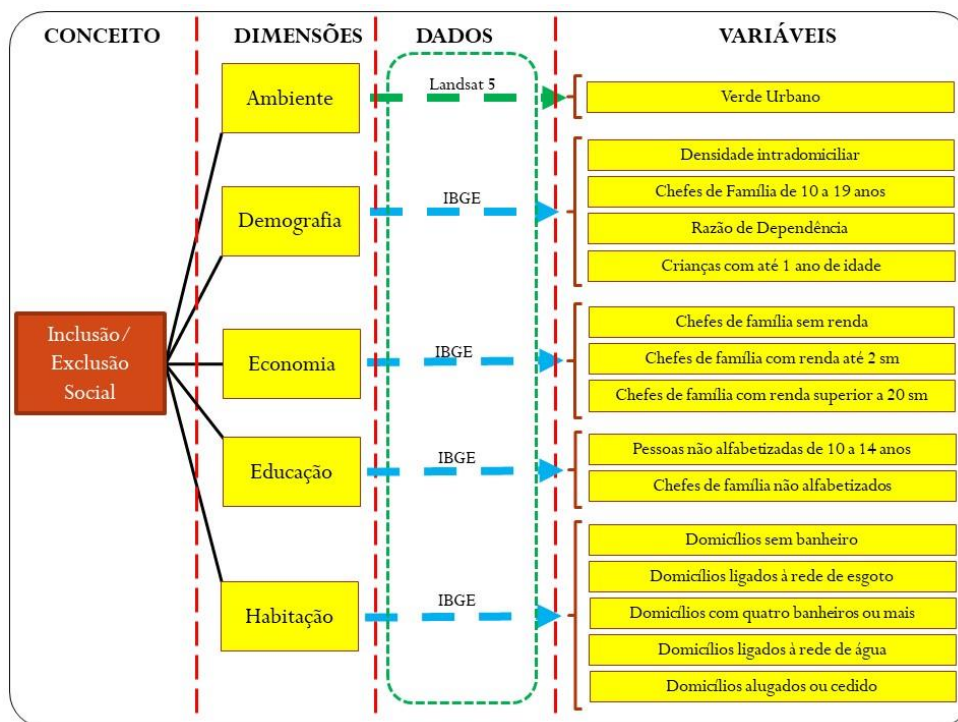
CONCEITO

DIMENSÕES

DADOS

VARIÁVEIS

Inclusão/ Exclusão Social

Ambiente

Landsat 5

Verde Urbano

Demografia

IBGE

Densidade intradomiciliar

Chefes de Família de 10 a 19 anos

Razão de Dependência

Crianças com até 1 ano de idade

Economia

IBGE

Chefes de família sem renda

Chefes de família com renda até 2 sm

Chefes de família com renda superior a 20 sm

Educação

IBGE

Pessoas não alfabetizadas de 10 a 14 anos

Chefes de família não alfabetizados

Habitação

IBGE

Domicílios sem banheiro

Domicílios ligados à rede de esgoto

Domicílios com quatro banheiros ou mais

Domicílios ligados à rede de água

Domicílios alugados ou cedido